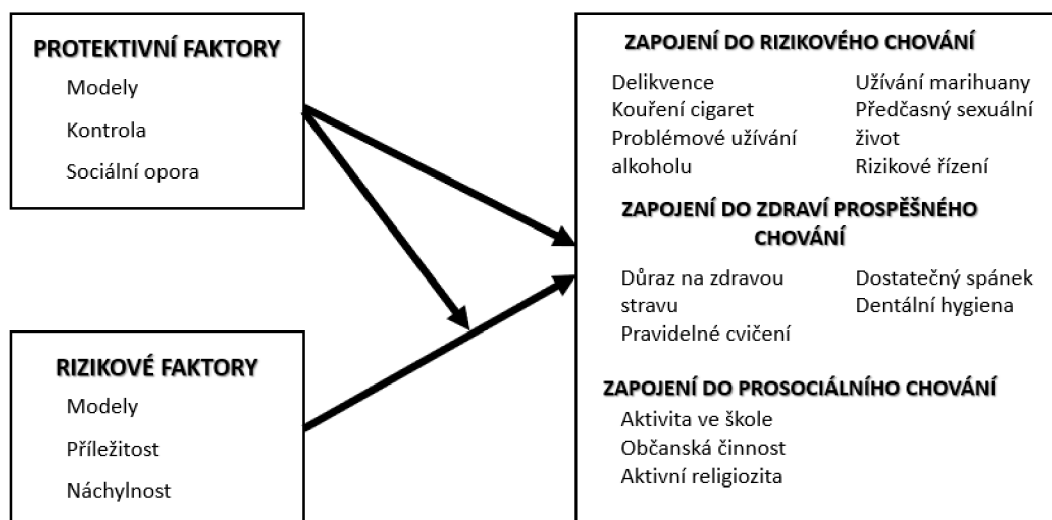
PROTEKTIVNÍ FAKTORY

Modely

Kontrola

Sociální opora

RIZIKOVÉ FAKTORY

Modely

Příležitost

Náchylnost

ZAPOJENÍ DO RIZIKOVÉHO CHOVÁNÍ

Delikvence
Kouření cigaret
Problémové užívání alkoholu

Užívání marihuany
Předčasný sexuální život
Rizikové řízení

ZAPOJENÍ DO ZDRAVÍ PROSPĚŠNÉHO CHOVÁNÍ

Důraz na zdravou stravu
Pravidelné cvičení

Dostatečný spánek
Dentální hygiena

ZAPOJENÍ DO PROSOCIÁLNÍHO CHOVÁNÍ

Aktivita ve škole
Občanská činnost
Aktivní religiozita